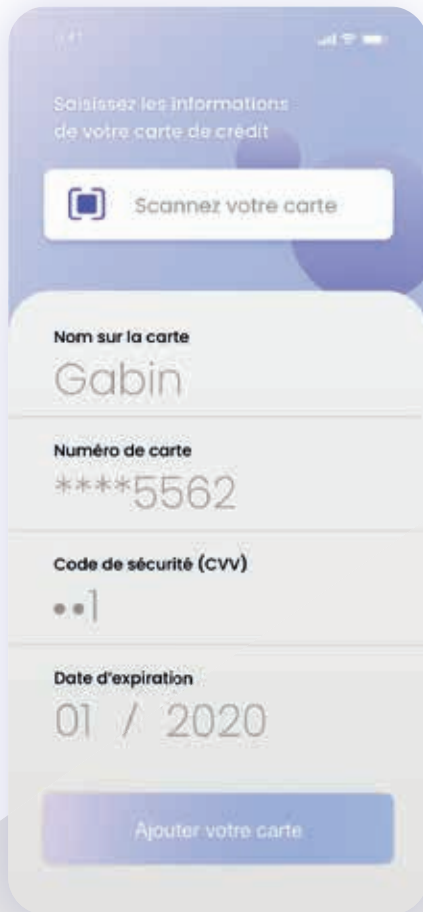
9:41

Saisissez les informations de votre carte de crédit

Scannez votre carte

Nom sur la carte
Gabin

Numéro de carte
****5562

Code de sécurité (CVV)
••1

Date d'expiration
01 / 2020

Ajouter votre carte